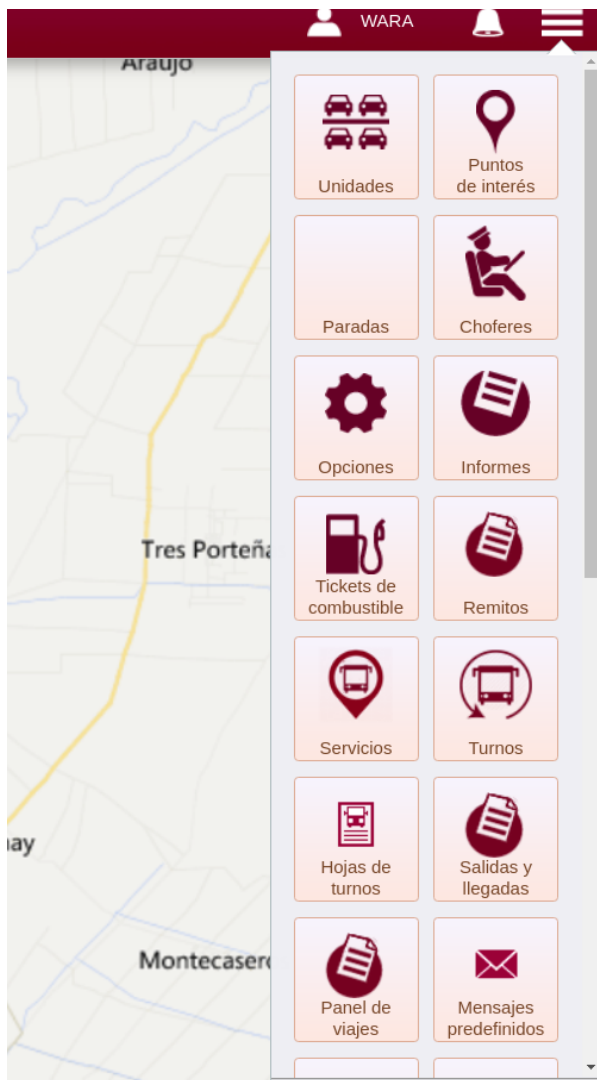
WARA

Araujo

Tres Porteña

nay

Montecaser

Unidades

Puntos de interés

Paradas

Choferes

Opciones

Informes

Tickets de combustible

Remitos

Servicios

Turnos

Hojas de turnos

Salidas y llegadas

Panel de viajes

Mensajes predefinidos